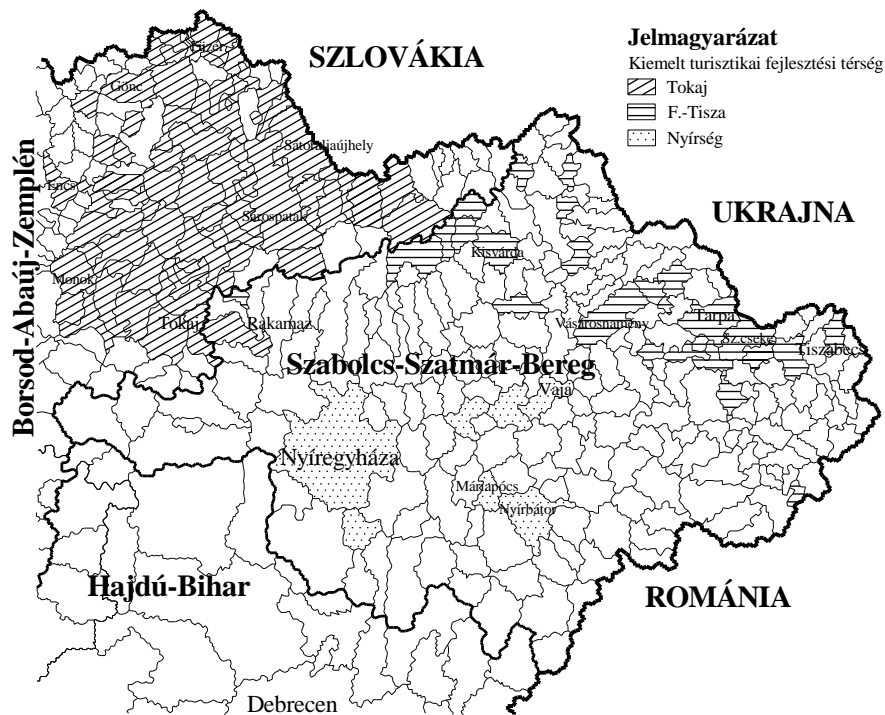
SZLOVÁKIA

Jelmagyarázat
Kiemelt turisztikai fejlesztési térség
Tokaj
F.-Tisza
Nyírség

Füzér
Gönc
Sátoraljaújhely
Encs
Sárospatak
Monok
Tokaj
Rakamaz
Kisvárda

Borsod-Abaúj-Zemplén

UKRAJNA

Vásárosnamény
Tarpa
Szatmárcseke
Tiszabecs

Szabolcs-Szatmár-Bereg

Vaja
Nyíregyháza
Máriapócs
Nyírbátor

Hajdú-Bihar

ROMÁNIA

Debrecen